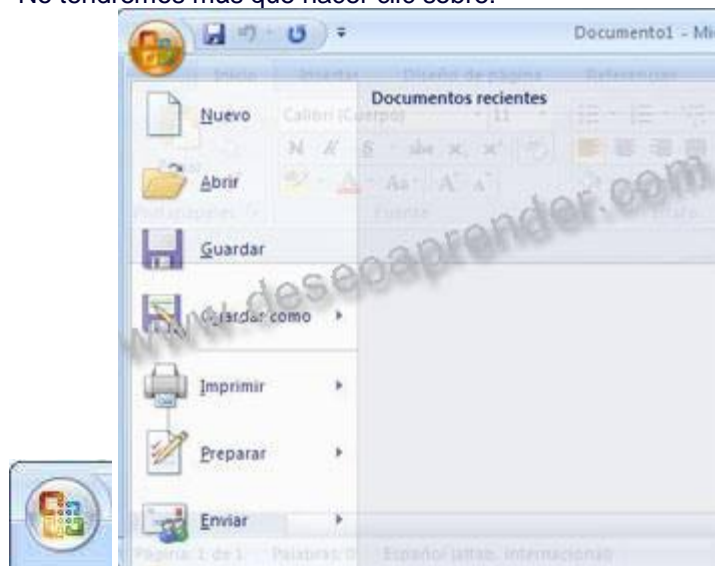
No tendremos más que hacer clic sobre:

Documento1 - Mi

Inicio Insertar Diseño de página Referencias

Nuevo

Documentos recientes

Calibri (Cuerpo) 11

Abrir

Portapapeles Fuente

Guardar

Guardar como

Imprimir

Preparar

Enviar

Página: 1 de 1 Palabras: 0 Español (alfab. internacional)

www.desoaprender.com